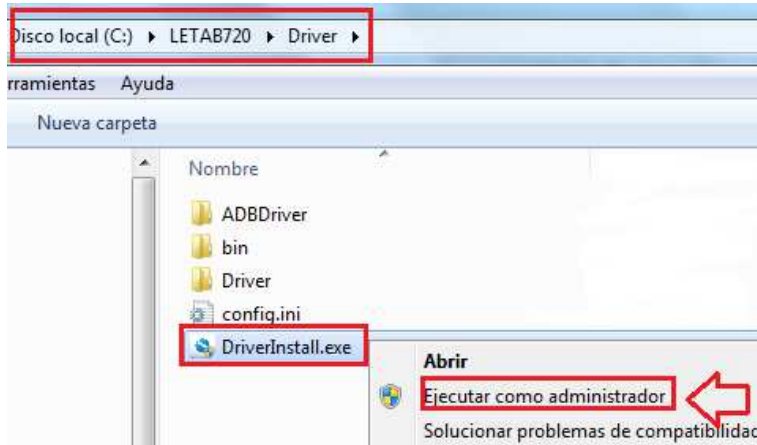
Disco local (C:) ▸ LETAB720 ▸ Driver ▸

rramientas Ayuda

Nueva carpeta

Nombre

ADBDriver

bin

Driver

config.ini

DriverInstall.exe

Abrir

Ejecutar como administrador

Solucionar problemas de compatibilidad